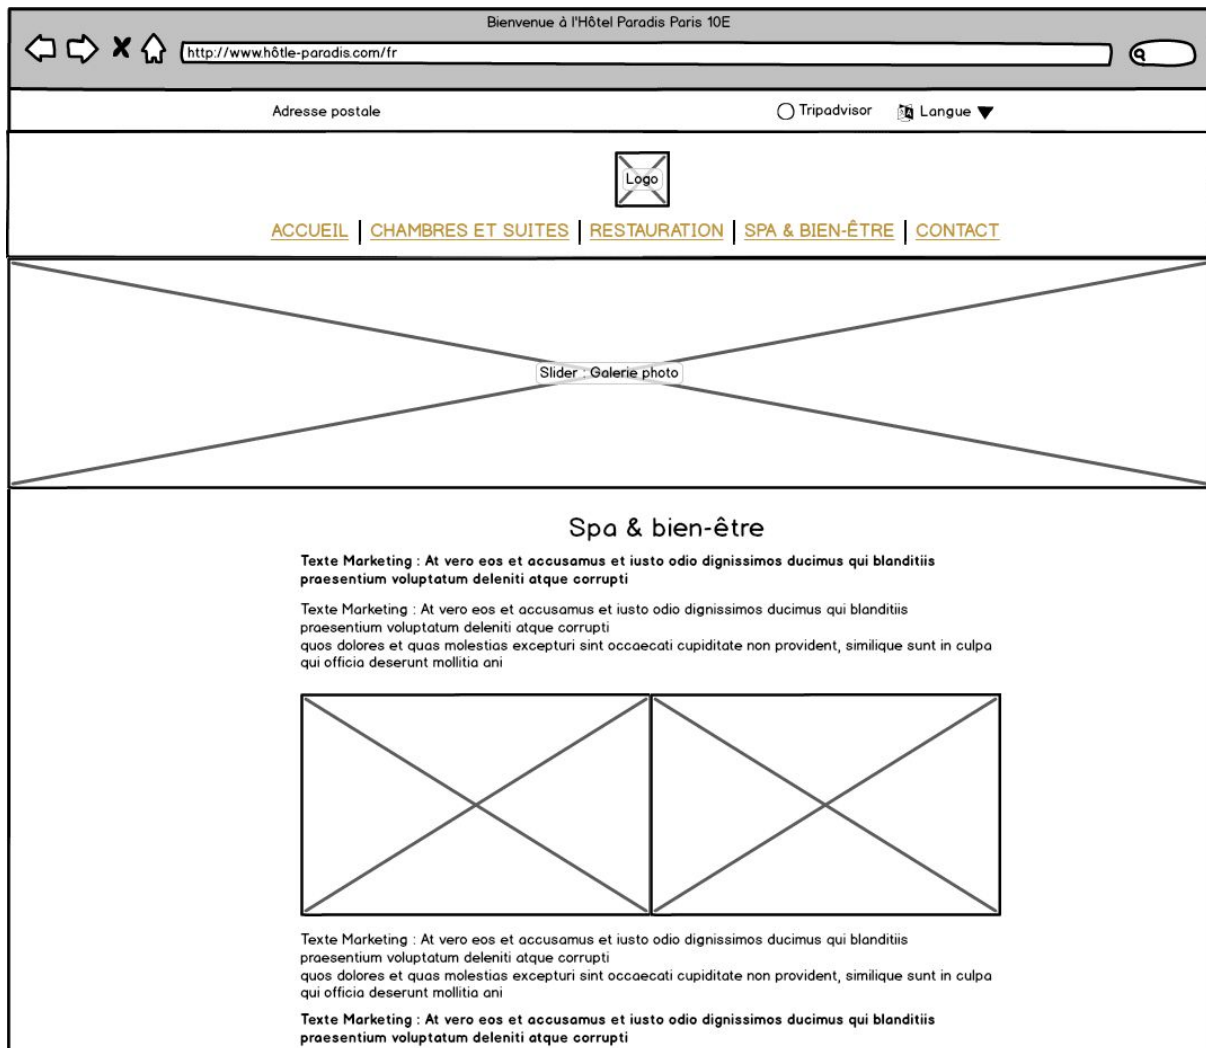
Bienvenue à l'Hôtel Paradis Paris 10E

http://www.hôtle-paradis.com/fr

Adresse postale

Tripadvisor

Langue

Logo

ACCUEIL | CHAMBRES ET SUITES | RESTAURATION | SPA & BIEN-ÊTRE | CONTACT

Slider : Galerie photo

Spa & bien-être

**Texte Marketing : At vero eos et accusamus et iusto odio dignissimos ducimus qui blanditiis praesentium voluptatum deleniti atque corrupti**

Texte Marketing : At vero eos et accusamus et iusto odio dignissimos ducimus qui blanditiis praesentium voluptatum deleniti atque corrupti
quos dolores et quas molestias excepturi sint occaecati cupiditate non provident, similique sunt in culpa qui officia deserunt mollitia ani

Texte Marketing : At vero eos et accusamus et iusto odio dignissimos ducimus qui blanditiis praesentium voluptatum deleniti atque corrupti
quos dolores et quas molestias excepturi sint occaecati cupiditate non provident, similique sunt in culpa qui officia deserunt mollitia ani

**Texte Marketing : At vero eos et accusamus et iusto odio dignissimos ducimus qui blanditiis praesentium voluptatum deleniti atque corrupti**